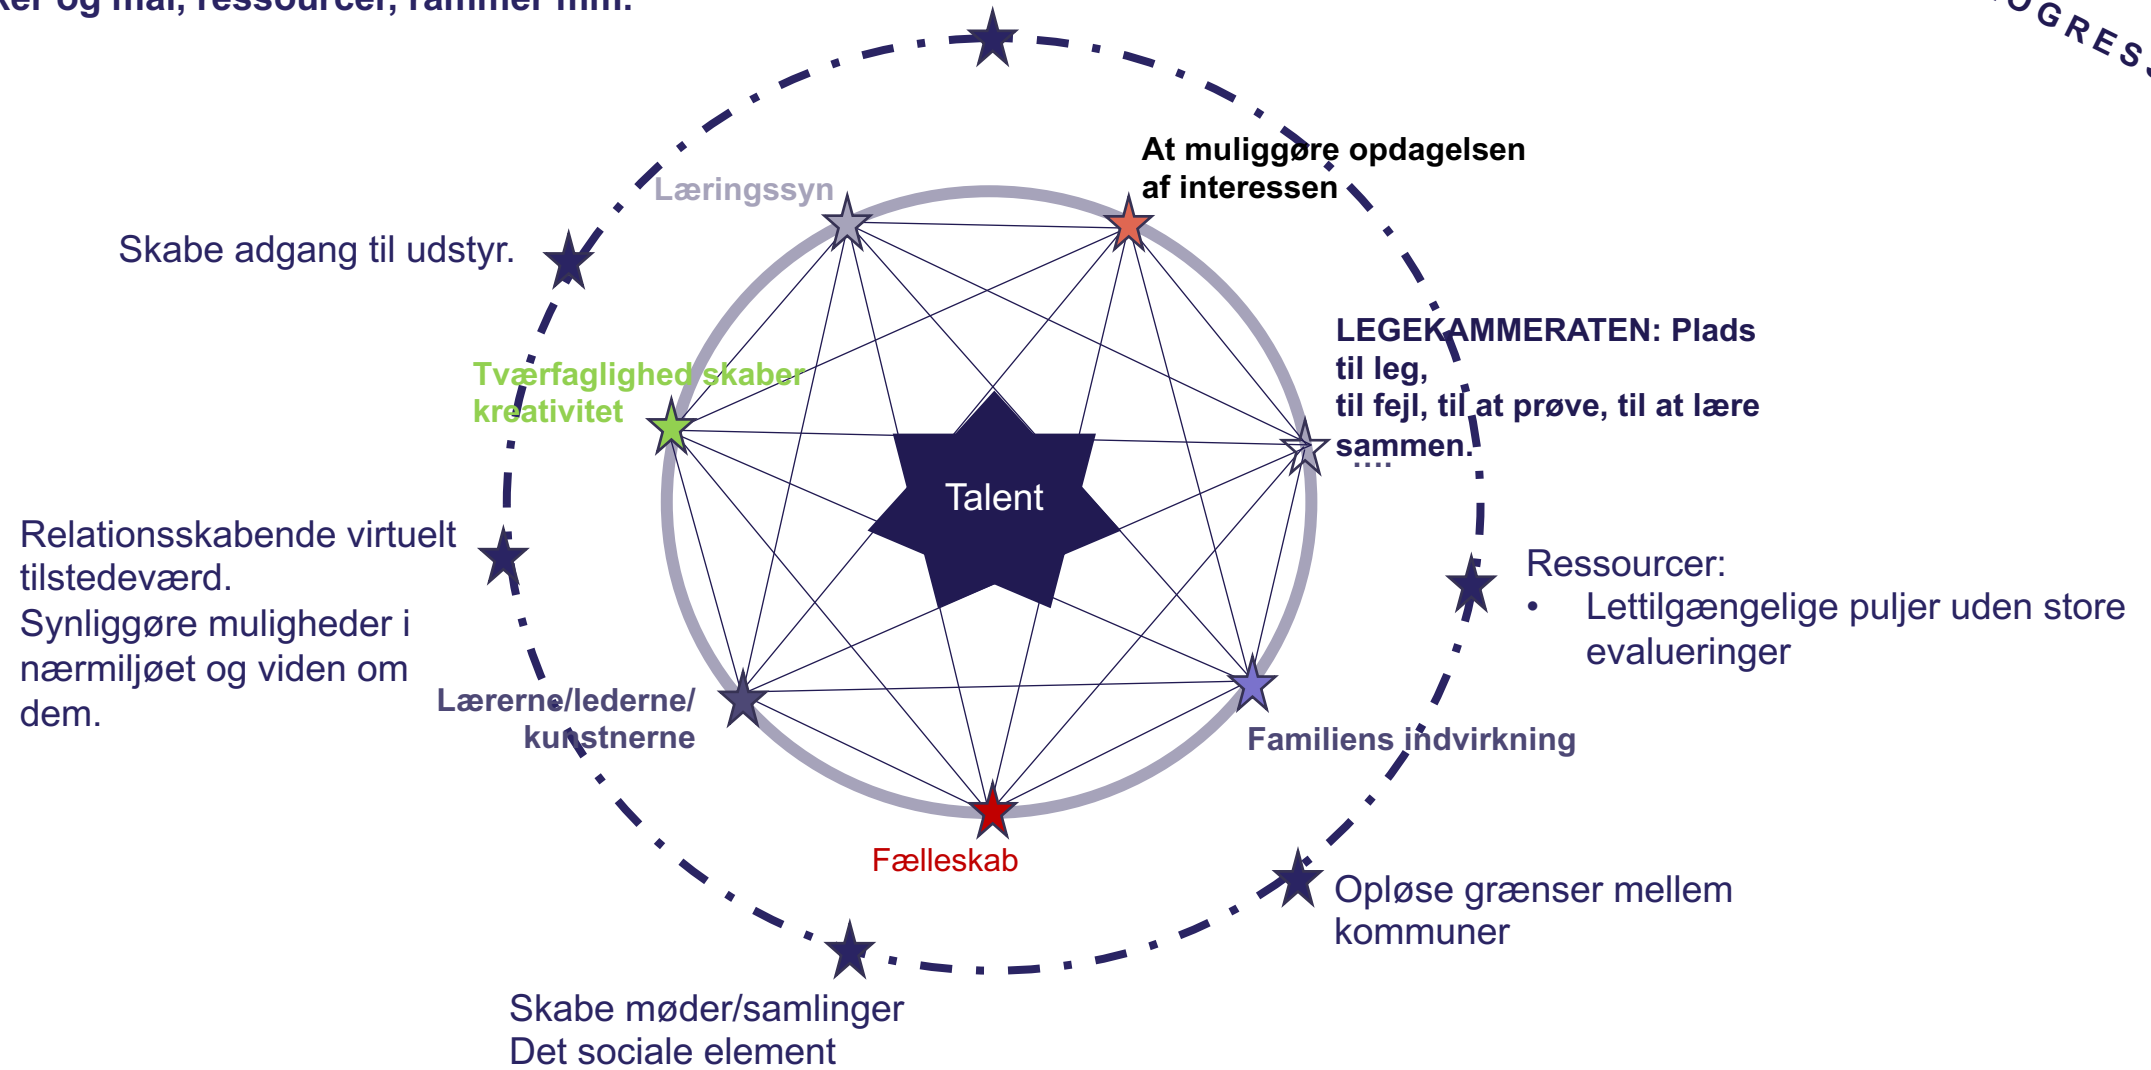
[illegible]ker og mål, ressourcer, rammer mm.

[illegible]OGRES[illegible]

At muliggøre opdagelsen af interessen

Læringssyn

Skabe adgang til udstyr.

LEGEKAMMERATEN: Plads til leg, til fejl, til at prøve, til at lære sammen. ....

Tværfaglighed skaber kreativitet

Talent

Relationsskabende virtuelt tilstedeværd. Synliggøre muligheder i nærmiljøet og viden om dem.

Ressourcer:
• Lettilgængelige puljer uden store evalueringer

Lærerne/lederne/ kunstnerne

Familiens indvirkning

Fælleskab

Opløse grænser mellem kommuner

Skabe møder/samlinger
Det sociale element